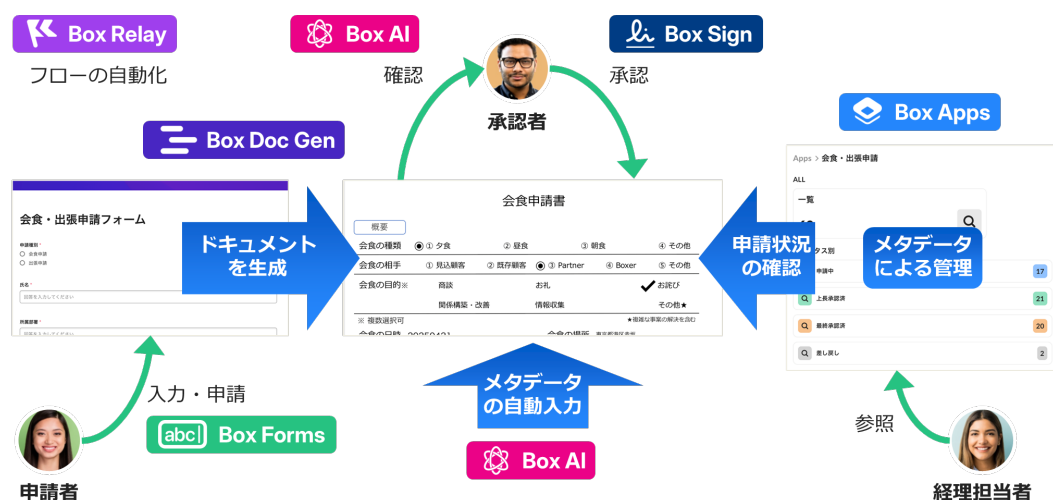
Box Relay

フローの自動化

Box AI

確認

Box Sign

承認

承認者

Box Doc Gen

Box Apps

会食・出張申請フォーム

申請種別
会食申請
出張申請

氏名
回答を入力してください

所属部署
回答を入力してください

ドキュメントを生成

会食申請書

概要

| 会食の種類 | ① 夕食 | ② 昼食 | ③ 朝食 | ④ その他 |
|---|---|---|---|---|
| 会食の相手 | ① 見込顧客 | ② 既存顧客 | ③ Partner | ④ Boxer ⑤ その他 |
| 会食の目的※ | 商談 | お礼 | お詫び | |
| | 関係構築・改善 | 情報収集 | その他★ | |

※ 複数選択可　★複雑な事案の解決を含む

会食の日時　2025/04/21　会食の場所　東京都港区赤坂

申請状況の確認

Apps > 会食・出張申請

ALL

一覧

メタデータによる管理

ステータス別

申請中 17

上長承認済 21

最終承認済 20

差し戻し 2

入力・申請

Box Forms

メタデータの自動入力

Box AI

参照

申請者

経理担当者